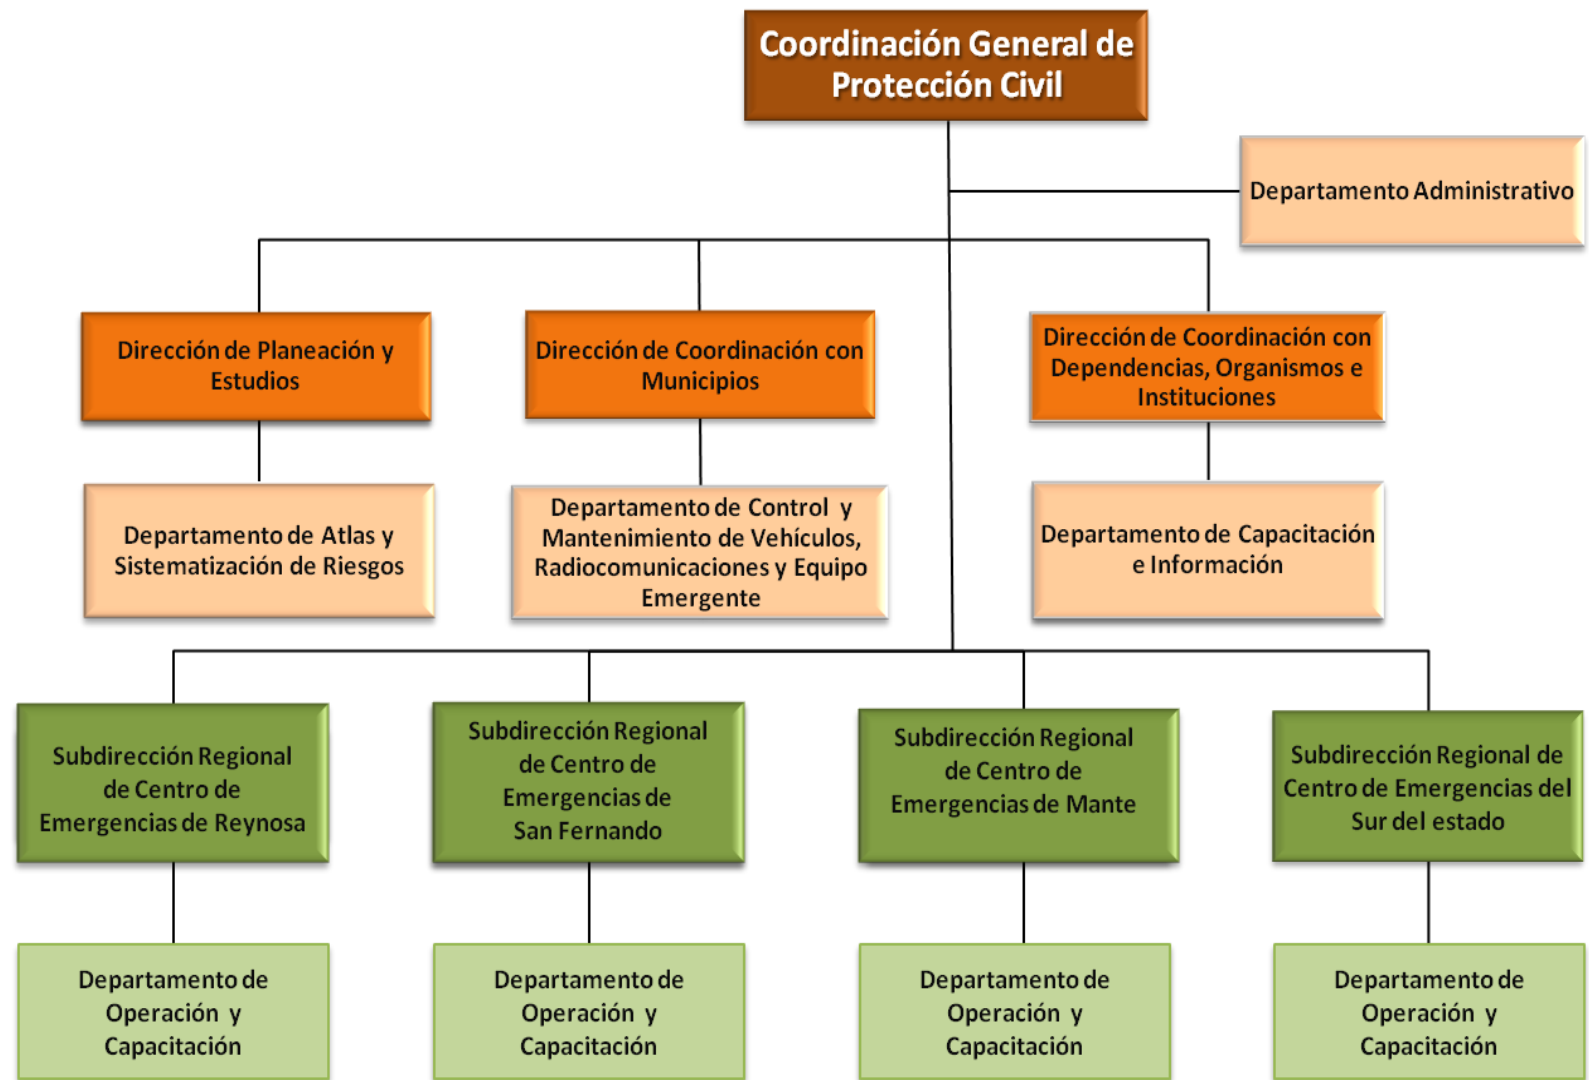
Coordinación General de Protección Civil

Departamento Administrativo

Dirección de Planeación y Estudios

Dirección de Coordinación con Municipios

Dirección de Coordinación con Dependencias, Organismos e Instituciones

Departamento de Atlas y Sistematización de Riesgos

Departamento de Control y Mantenimiento de Vehículos, Radiocomunicaciones y Equipo Emergente

Departamento de Capacitación e Información

Subdirección Regional de Centro de Emergencias de Reynosa

Subdirección Regional de Centro de Emergencias de San Fernando

Subdirección Regional de Centro de Emergencias de Mante

Subdirección Regional de Centro de Emergencias del Sur del estado

Departamento de Operación y Capacitación

Departamento de Operación y Capacitación

Departamento de Operación y Capacitación

Departamento de Operación y Capacitación